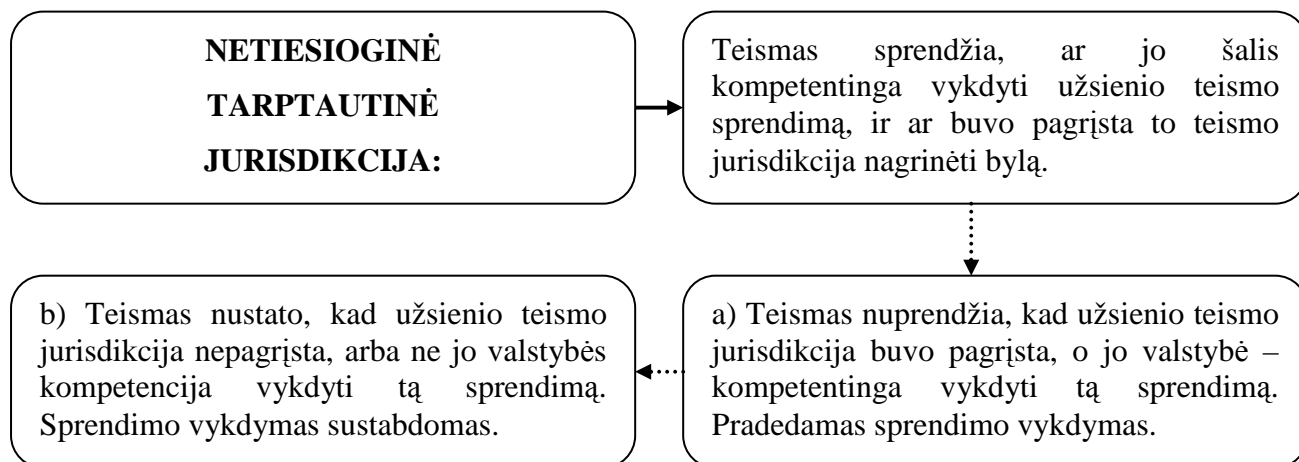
NETIESIOGINĖ TARPTAUTINĖ JURISDIKCIJA:

Teismas sprendžia, ar jo šalis kompetentinga vykdyti užsienio teismo sprendimą, ir ar buvo pagrįsta to teismo jurisdikcija nagrinėti bylą.

a) Teismas nuprendžia, kad užsienio teismo jurisdikcija buvo pagrįsta, o jo valstybė – kompetentinga vykdyti tą sprendimą. Pradedamas sprendimo vykdymas.

b) Teismas nustato, kad užsienio teismo jurisdikcija nepagrįsta, arba ne jo valstybės kompetencija vykdyti tą sprendimą. Sprendimo vykdymas sustabdomas.